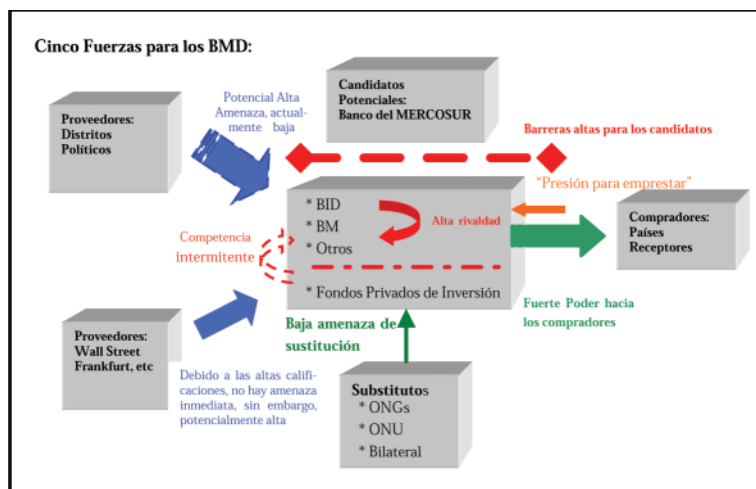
Cinco Fuerzas para los BMD:

Candidatos Potenciales: Banco del MERCOSUR

Proveedores: Distritos Políticos

Potencial Alta Amenaza, actualmente baja

Barreras altas para los candidatos

"Presión para emprestar"

* BID
* BM
* Otros

Alta rivalidad

Compradores: Países Receptores

Competencia intermitente

* Fondos Privados de Inversión

Fuerte Poder hacia los compradores

Proveedores: Wall Street Frankfurt, etc

Baja amenaza de sustitución

Debido a las altas calificaciones, no hay amenaza inmediata, sin embargo, potencialmente alta

Substitutos
* ONGs
* ONU
* Bilateral